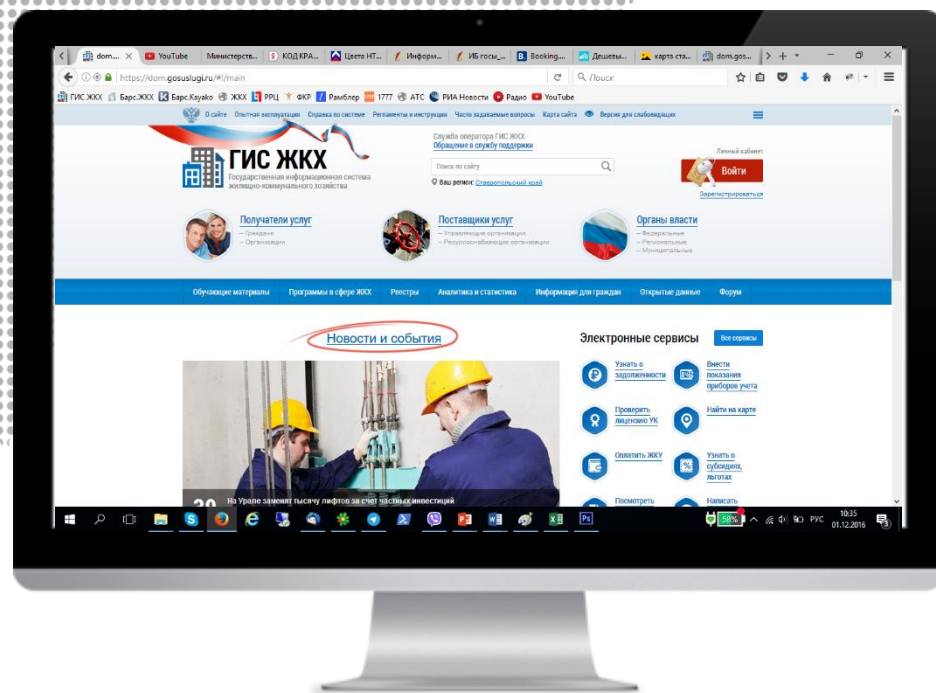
dom... × YouTube Министерств... КОД КРА... Цвета НТ... Информ... ИБ госы... Booking... Дешевы... карта ста... dom.gos...

https://dom.gosuslugi.ru/#!/main

Поиск

ГИС ЖКХ Барс.ЖКХ Барс.Кураж ЖКХ РРЦ ФКР Рамблер 1777 АТС РИА Новости Радио YouTube

О сайте Опытная эксплуатация Справка по системе Регламенты и инструкции Часто задаваемые вопросы Карта сайта Версия для слабовидящих

ГИС ЖКХ
Государственная информационная система жилищно-коммунального хозяйства

Служба оператора ГИС ЖКХ
Обращение в службу поддержки

Поиск по сайту

Ваш регион: Ставропольский край

Личный кабинет
Войти
Зарегистрироваться

Получатели услуг
– Граждане
– Организации

Поставщики услуг
– Управляющие организации
– Ресурсоснабжающие организации

Органы власти
– Федеральные
– Региональные
– Муниципальные

Обучающие материалы Программы в сфере ЖКХ Реестры Аналитика и статистика Информация для граждан Открытые данные Форум

Новости и события

30 На Урале заменят тысячу лифтов за счет частных инвестиций

Электронные сервисы
Все сервисы

Узнать о задолженности
Внести показания приборов учета
Проверить лицензию УК
Найти на карте
Оплатить ЖКУ
Узнать о субсидиях, льготах
Посмотреть
Написать

58% РУС 10:35 01.12.2016